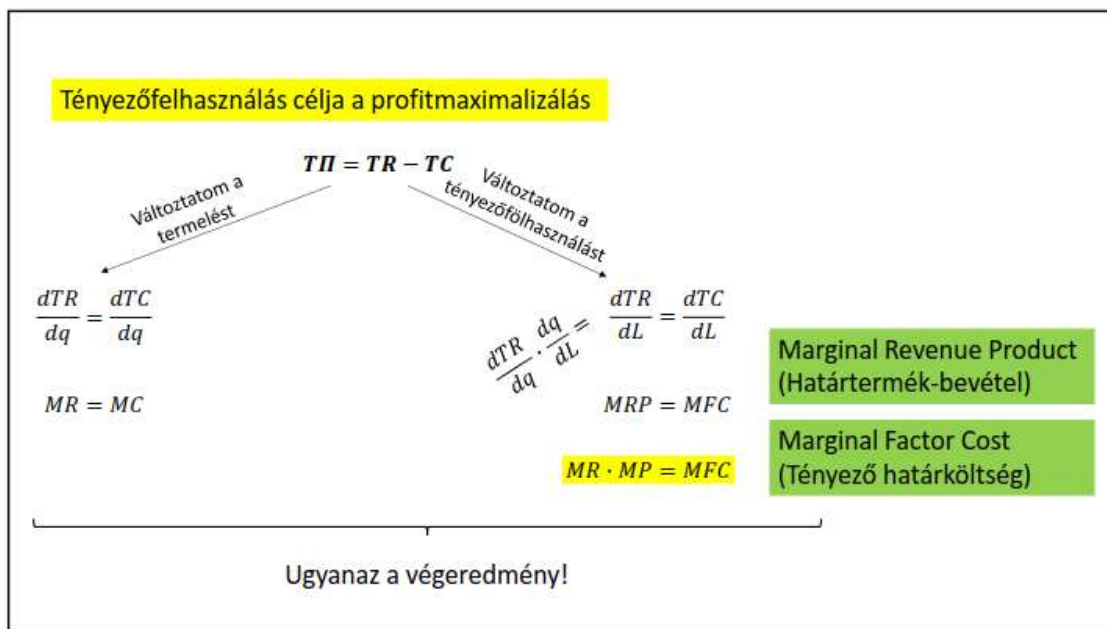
Tényezőfelhasználás célja a profitmaximalizálás

$T\Pi = TR - TC$

Változtatom a termelést

Változtatom a tényezőfölhasználást

$\frac{dTR}{dq} = \frac{dTC}{dq}$

$MR = MC$

$\frac{dTR}{dq} \cdot \frac{dq}{dL} =$ $\frac{dTR}{dL} = \frac{dTC}{dL}$

$MRP = MFC$

$MR \cdot MP = MFC$

Marginal Revenue Product (Határtermék-bevétel)

Marginal Factor Cost (Tényező határköltség)

Ugyanaz a végeredmény!